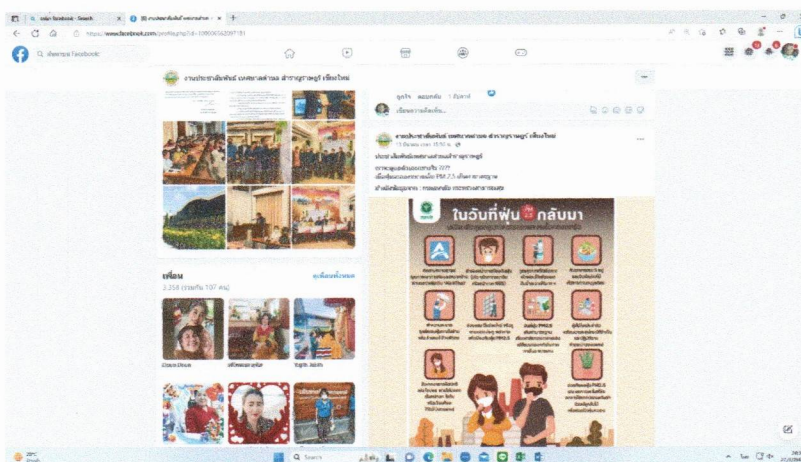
ค้นหา facebook - Search
งานประชาสัมพันธ์ เทศบาลตำบล
https://www.facebook.com/profile.php?id=100000
ค้นหาบน Facebook
งานประชาสัมพันธ์ เทศบาลตำบล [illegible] เชียงใหม่
เพื่อน
3,358 (รวมกัน 107 คน)
ดูเพื่อนทั้งหมด
งานประชาสัมพันธ์ เทศบาลตำบล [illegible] เชียงใหม่
ในวันที่ฝุ่น กลับมา